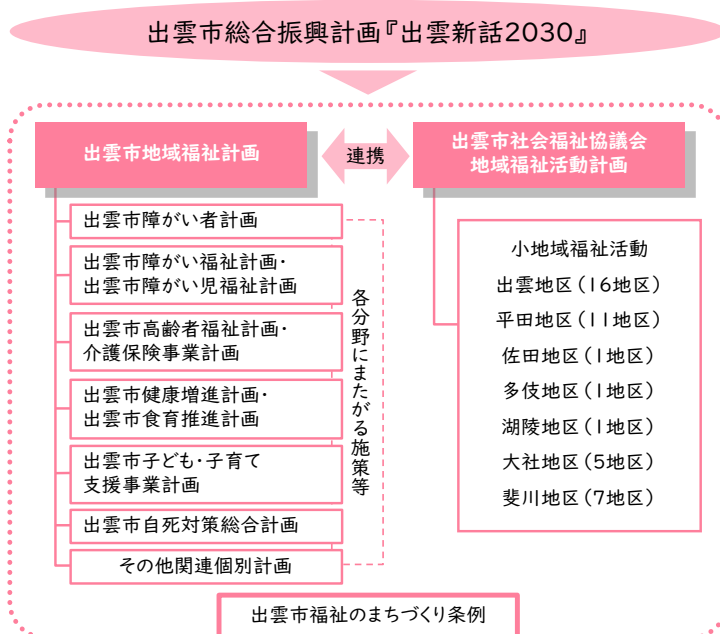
出雲市総合振興計画『出雲新話2030』

出雲市地域福祉計画

連携

出雲市社会福祉協議会
地域福祉活動計画

出雲市障がい者計画

出雲市障がい福祉計画・
出雲市障がい児福祉計画

出雲市高齢者福祉計画・
介護保険事業計画

出雲市健康増進計画・
出雲市食育推進計画

出雲市子ども・子育て
支援事業計画

出雲市自死対策総合計画

その他関連個別計画

各分野にまたがる施策等

小地域福祉活動
出雲地区（16地区）
平田地区（11地区）
佐田地区（1地区）
多伎地区（1地区）
湖陵地区（1地区）
大社地区（5地区）
斐川地区（7地区）

出雲市福祉のまちづくり条例